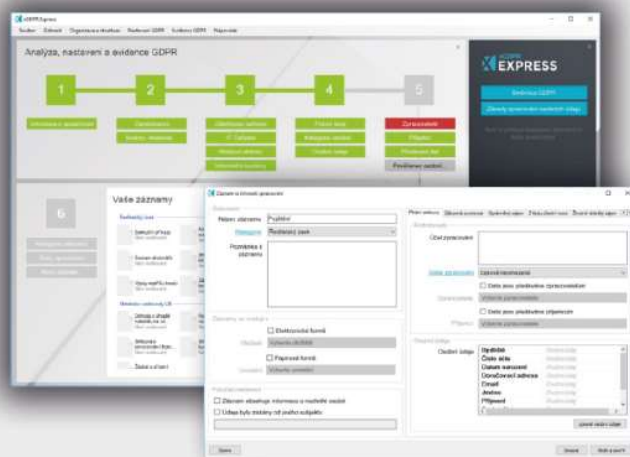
eGDPR Express

Soubor Základ Organizace a struktura Nastavení GDPR Evidence GDPR Nápověda

Analýza, nastavení a evidence GDPR

1 2 3 4 5

GDPR EXPRESS

6

Vaše záznamy

Záznam o činnosti zpracování

Název záznamu Pojištění

Kategorie Personální úsek

Poznámka k záznamu

Elektronická forma

Papírová forma

Záznam obsahuje informace o zvláštní osobě

Údaje byly získány od jiného subjektu

Zpracování

Účel zpracování

Zákonné zpracování

Osobní údaje

Osobní údaje

Titul/titul

Číslo účtu

Datum narození

Doručovací adresa

Email

Jméno

Příjmení

Storno

Uložit

Uložit a zavřít